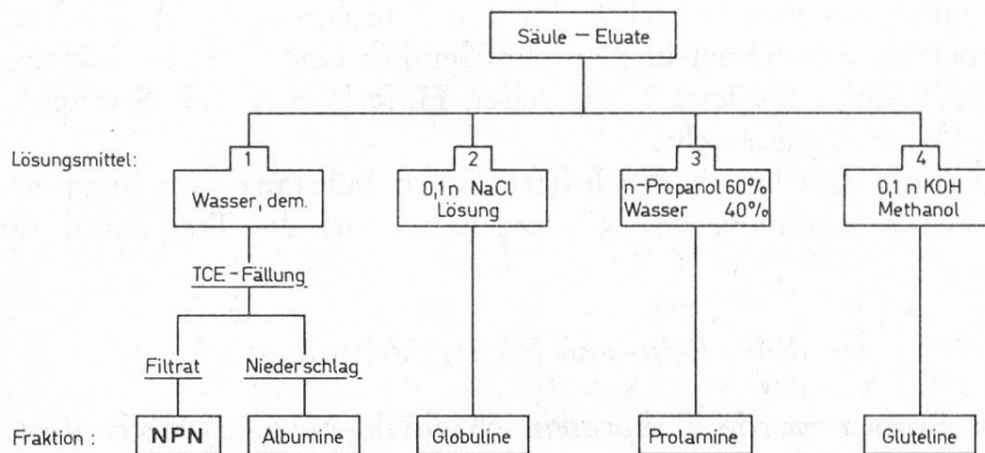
Säule – Eluate

Lösungsmittel:

1
Wasser, dem.

2
0,1 n NaCl Lösung

3
n-Propanol 60%
Wasser 40%

4
0,1 n KOH Methanol

TCE-Fällung

Filtrat

Niederschlag

Fraktion:

NPN

Albumine

Globuline

Prolamine

Gluteline